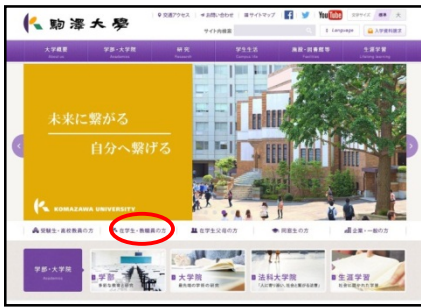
駒澤大學

交通アクセス　お問い合わせ　サイトマップ　YouTube　文字サイズ　標準　大

サイト内検索　Language　入学資料請求

大学概要　学部・大学院　研究　学生生活　施設・総務教育　生涯学習

未来に繋がる
自分へ繋げる

KOMAZAWA UNIVERSITY

受験生・高校教員の方　在学生・教職員の方　在学生父母の方　同窓生の方　企業・一般の方

学部・大学院　学部　大学院　法科大学院　生涯学習